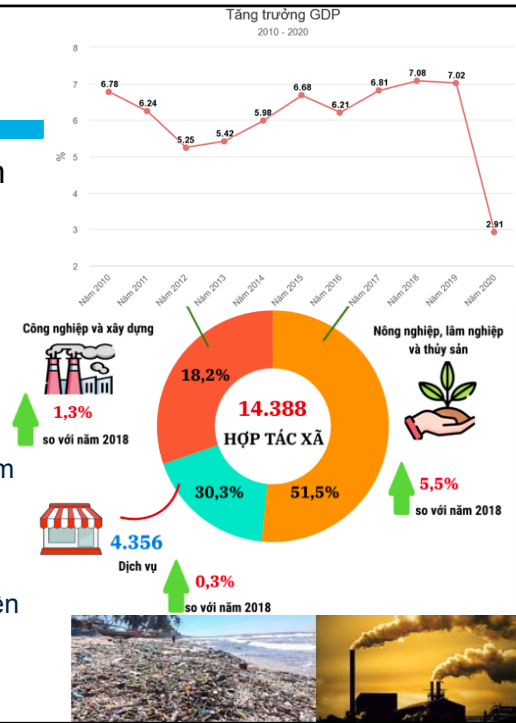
Tăng trưởng GDP
2010 - 2020

8
7
6
5
4
3
2
%

6.78
6.24
5.25
5.42
5.98
6.68
6.21
6.81
7.08
7.02
2.91

Năm 2010
Năm 2011
Năm 2012
Năm 2013
Năm 2014
Năm 2015
Năm 2016
Năm 2017
Năm 2018
Năm 2019
Năm 2020

n

Công nghiệp và xây dựng
1,3%
so với năm 2018

18,2%
14.388
HỢP TÁC XÃ
30,3%
51,5%

Nông nghiệp, lâm nghiệp và thủy sản
5,5%
so với năm 2018

m

4.356
Dịch vụ
0,3%
so với năm 2018

ên